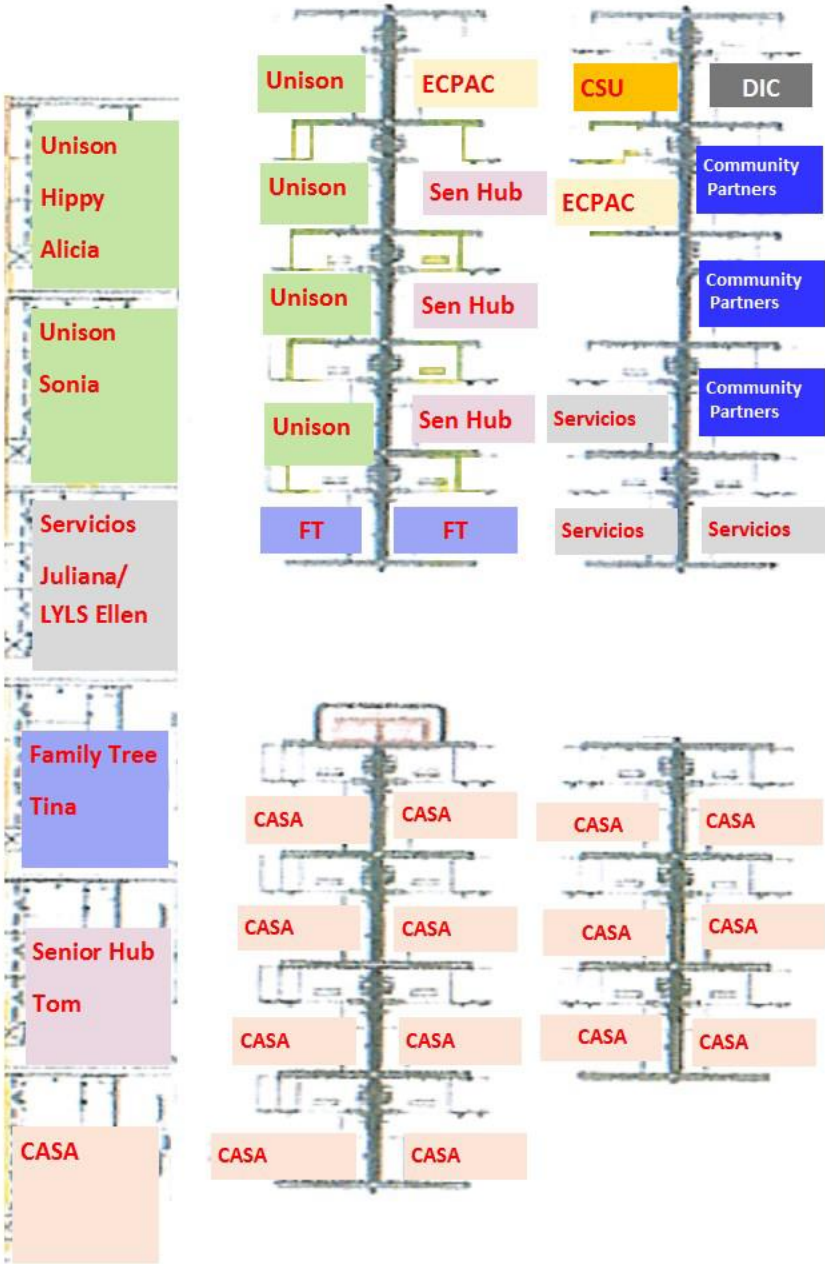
Unison
Hippy
Alicia

Unison
Sonia

Servicios
Juliana/
LYLS Ellen

Family Tree
Tina

Senior Hub
Tom

CASA

Unison
ECPAC
Unison
Sen Hub
Unison
Sen Hub
Unison
Sen Hub
FT
FT

CSU
DIC
ECPAC
Community Partners
Community Partners
Servicios
Community Partners
Servicios
Servicios

CASA
CASA
CASA
CASA
CASA
CASA
CASA
CASA

CASA
CASA
CASA
CASA
CASA
CASA